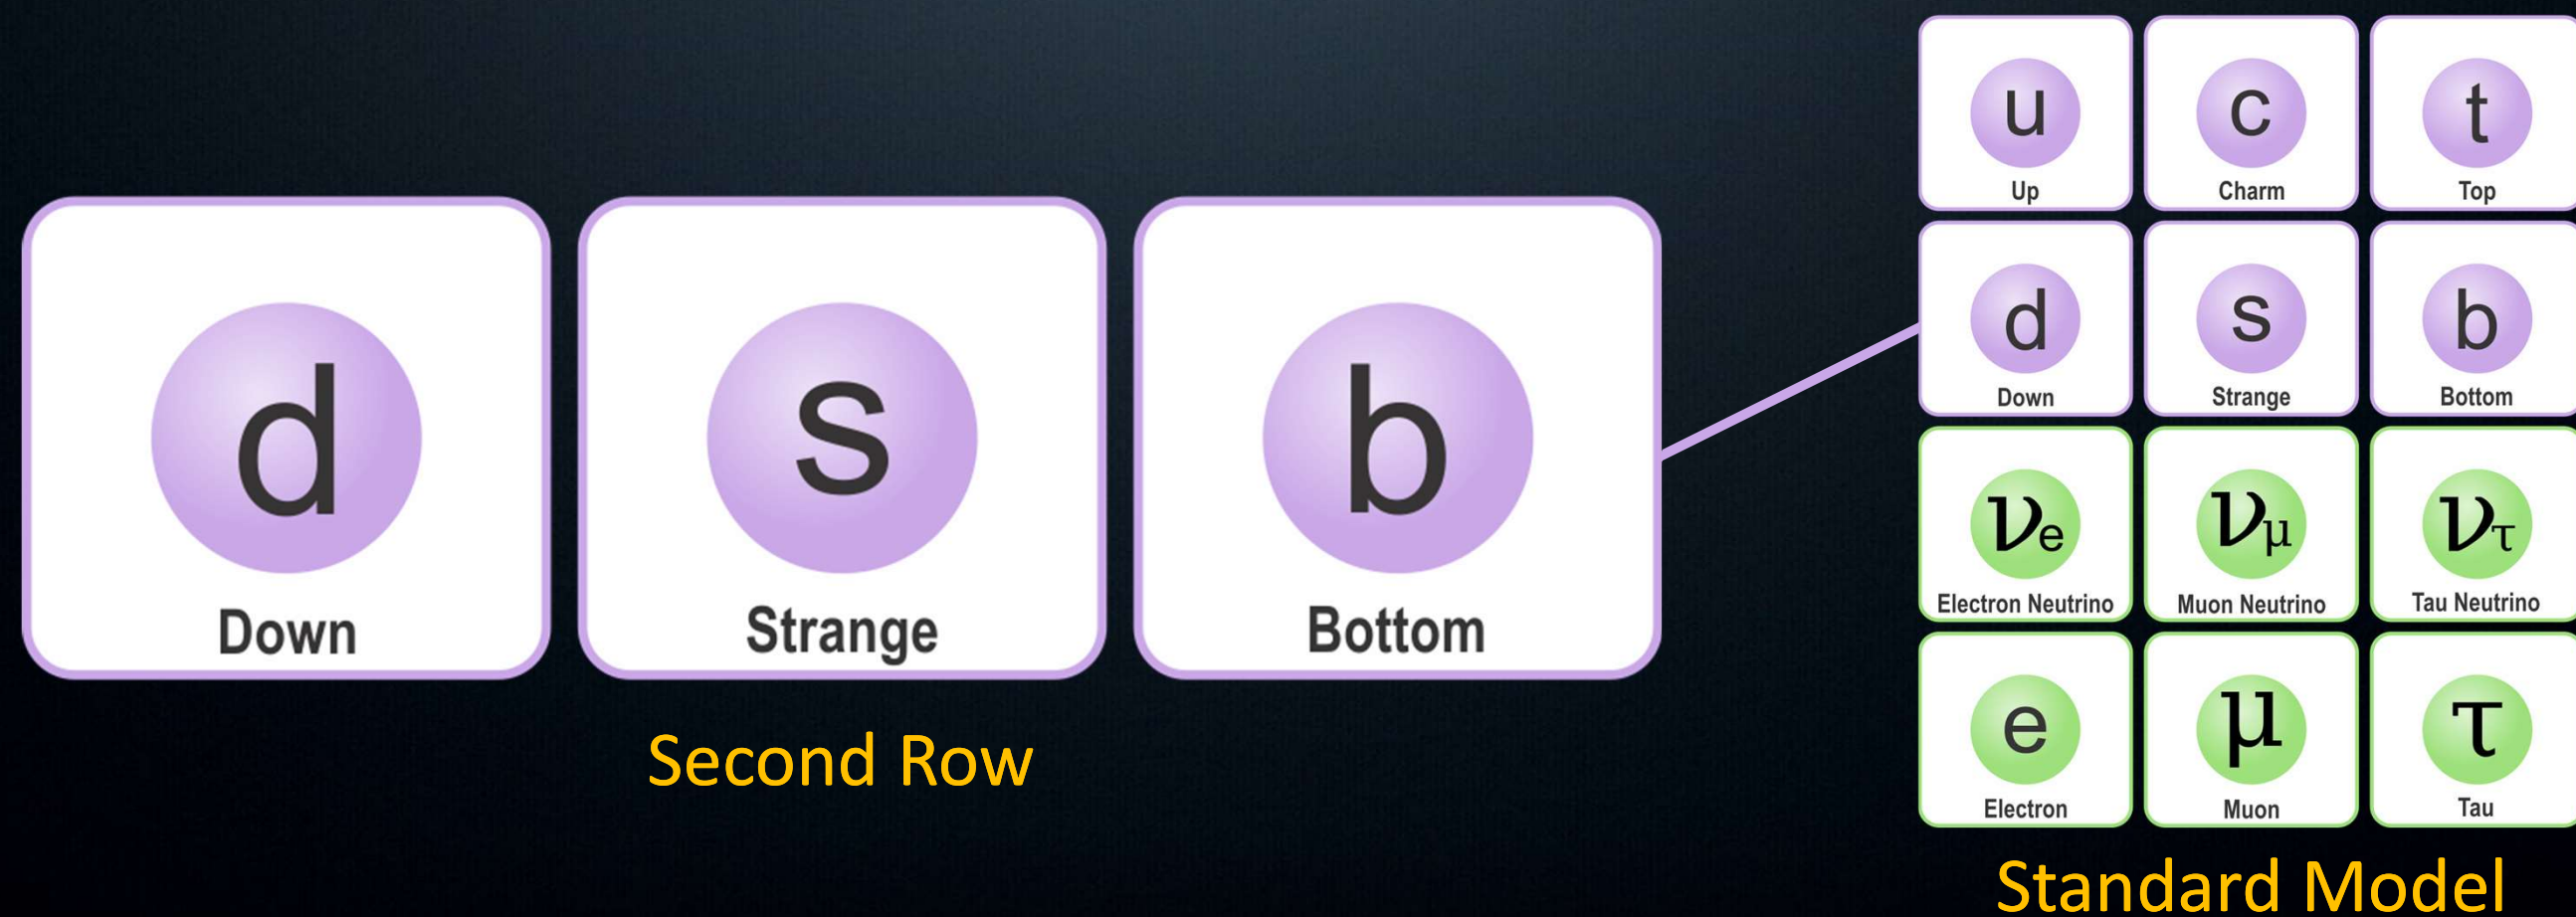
d
Down

s
Strange

b
Bottom

Second Row

u
Up

c
Charm

t
Top

d
Down

s
Strange

b
Bottom

$\nu_e$
Electron Neutrino

$\nu_\mu$
Muon Neutrino

$\nu_\tau$
Tau Neutrino

e
Electron

$\mu$
Muon

$\tau$
Tau

Standard Model